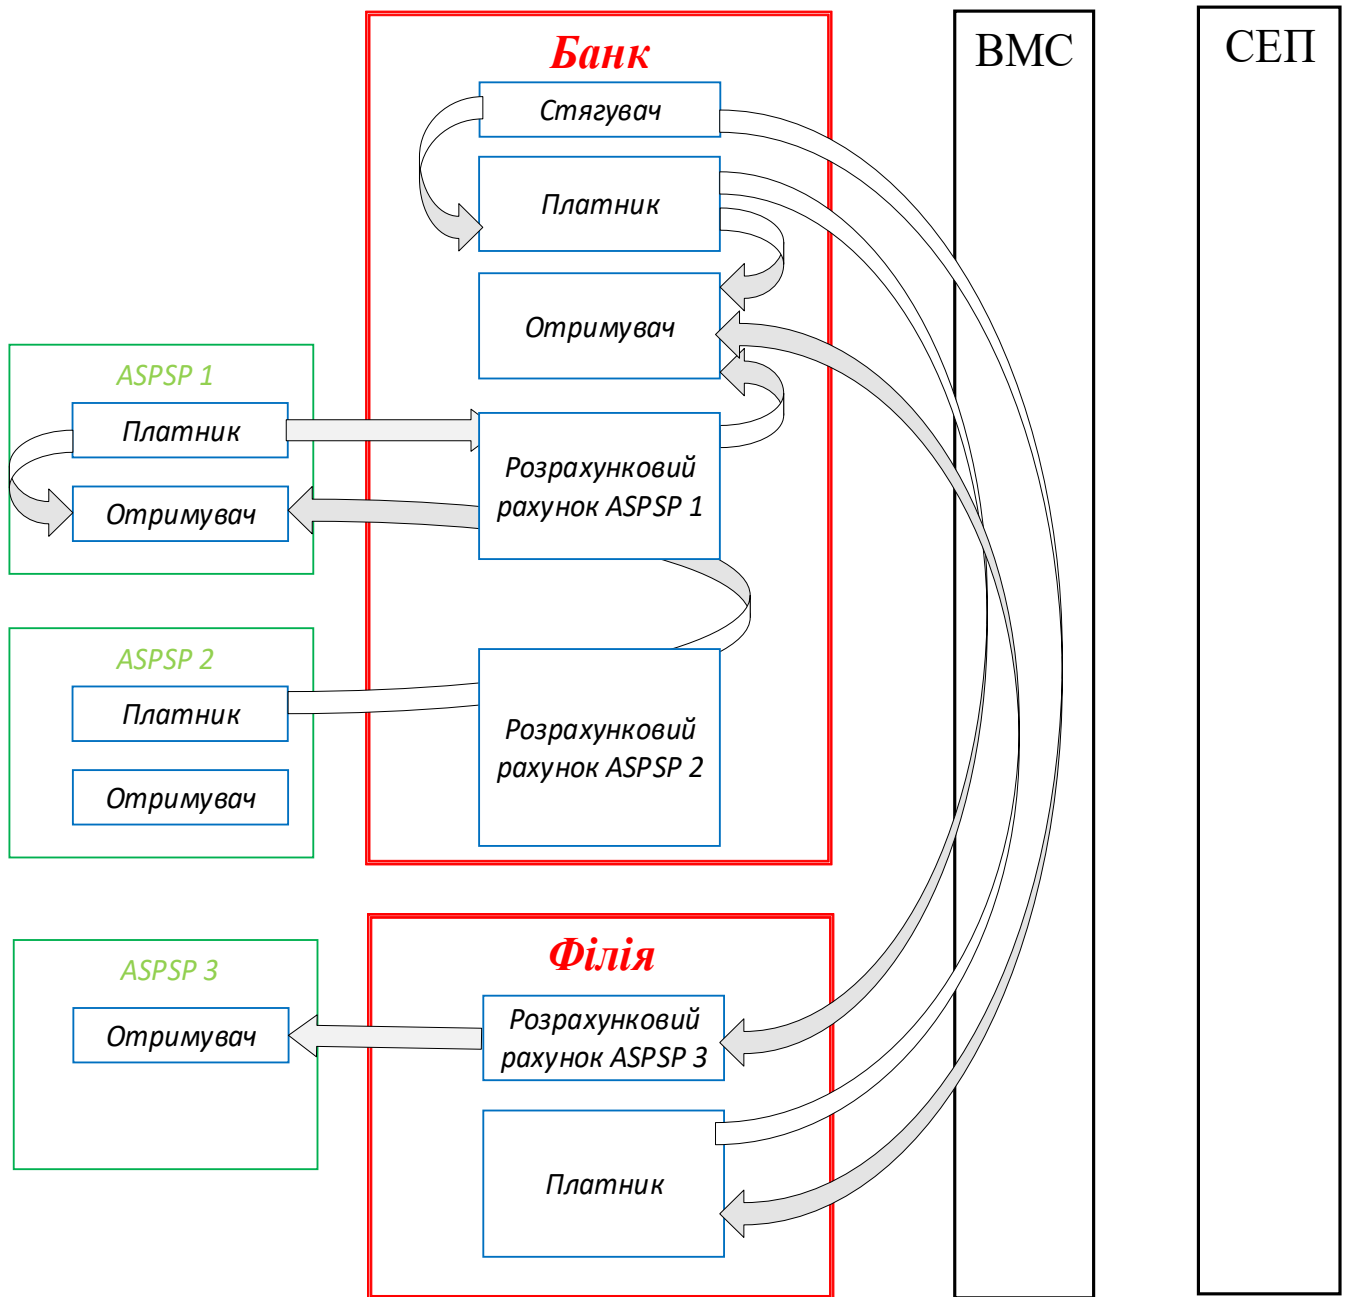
Банк

Стягувач

Платник

Отримувач

ASPSP 1

Платник

Отримувач

Розрахунковий рахунок ASPSP 1

ASPSP 2

Платник

Отримувач

Розрахунковий рахунок ASPSP 2

ВМС

СЕП

Філія

ASPSP 3

Отримувач

Розрахунковий рахунок ASPSP 3

Платник